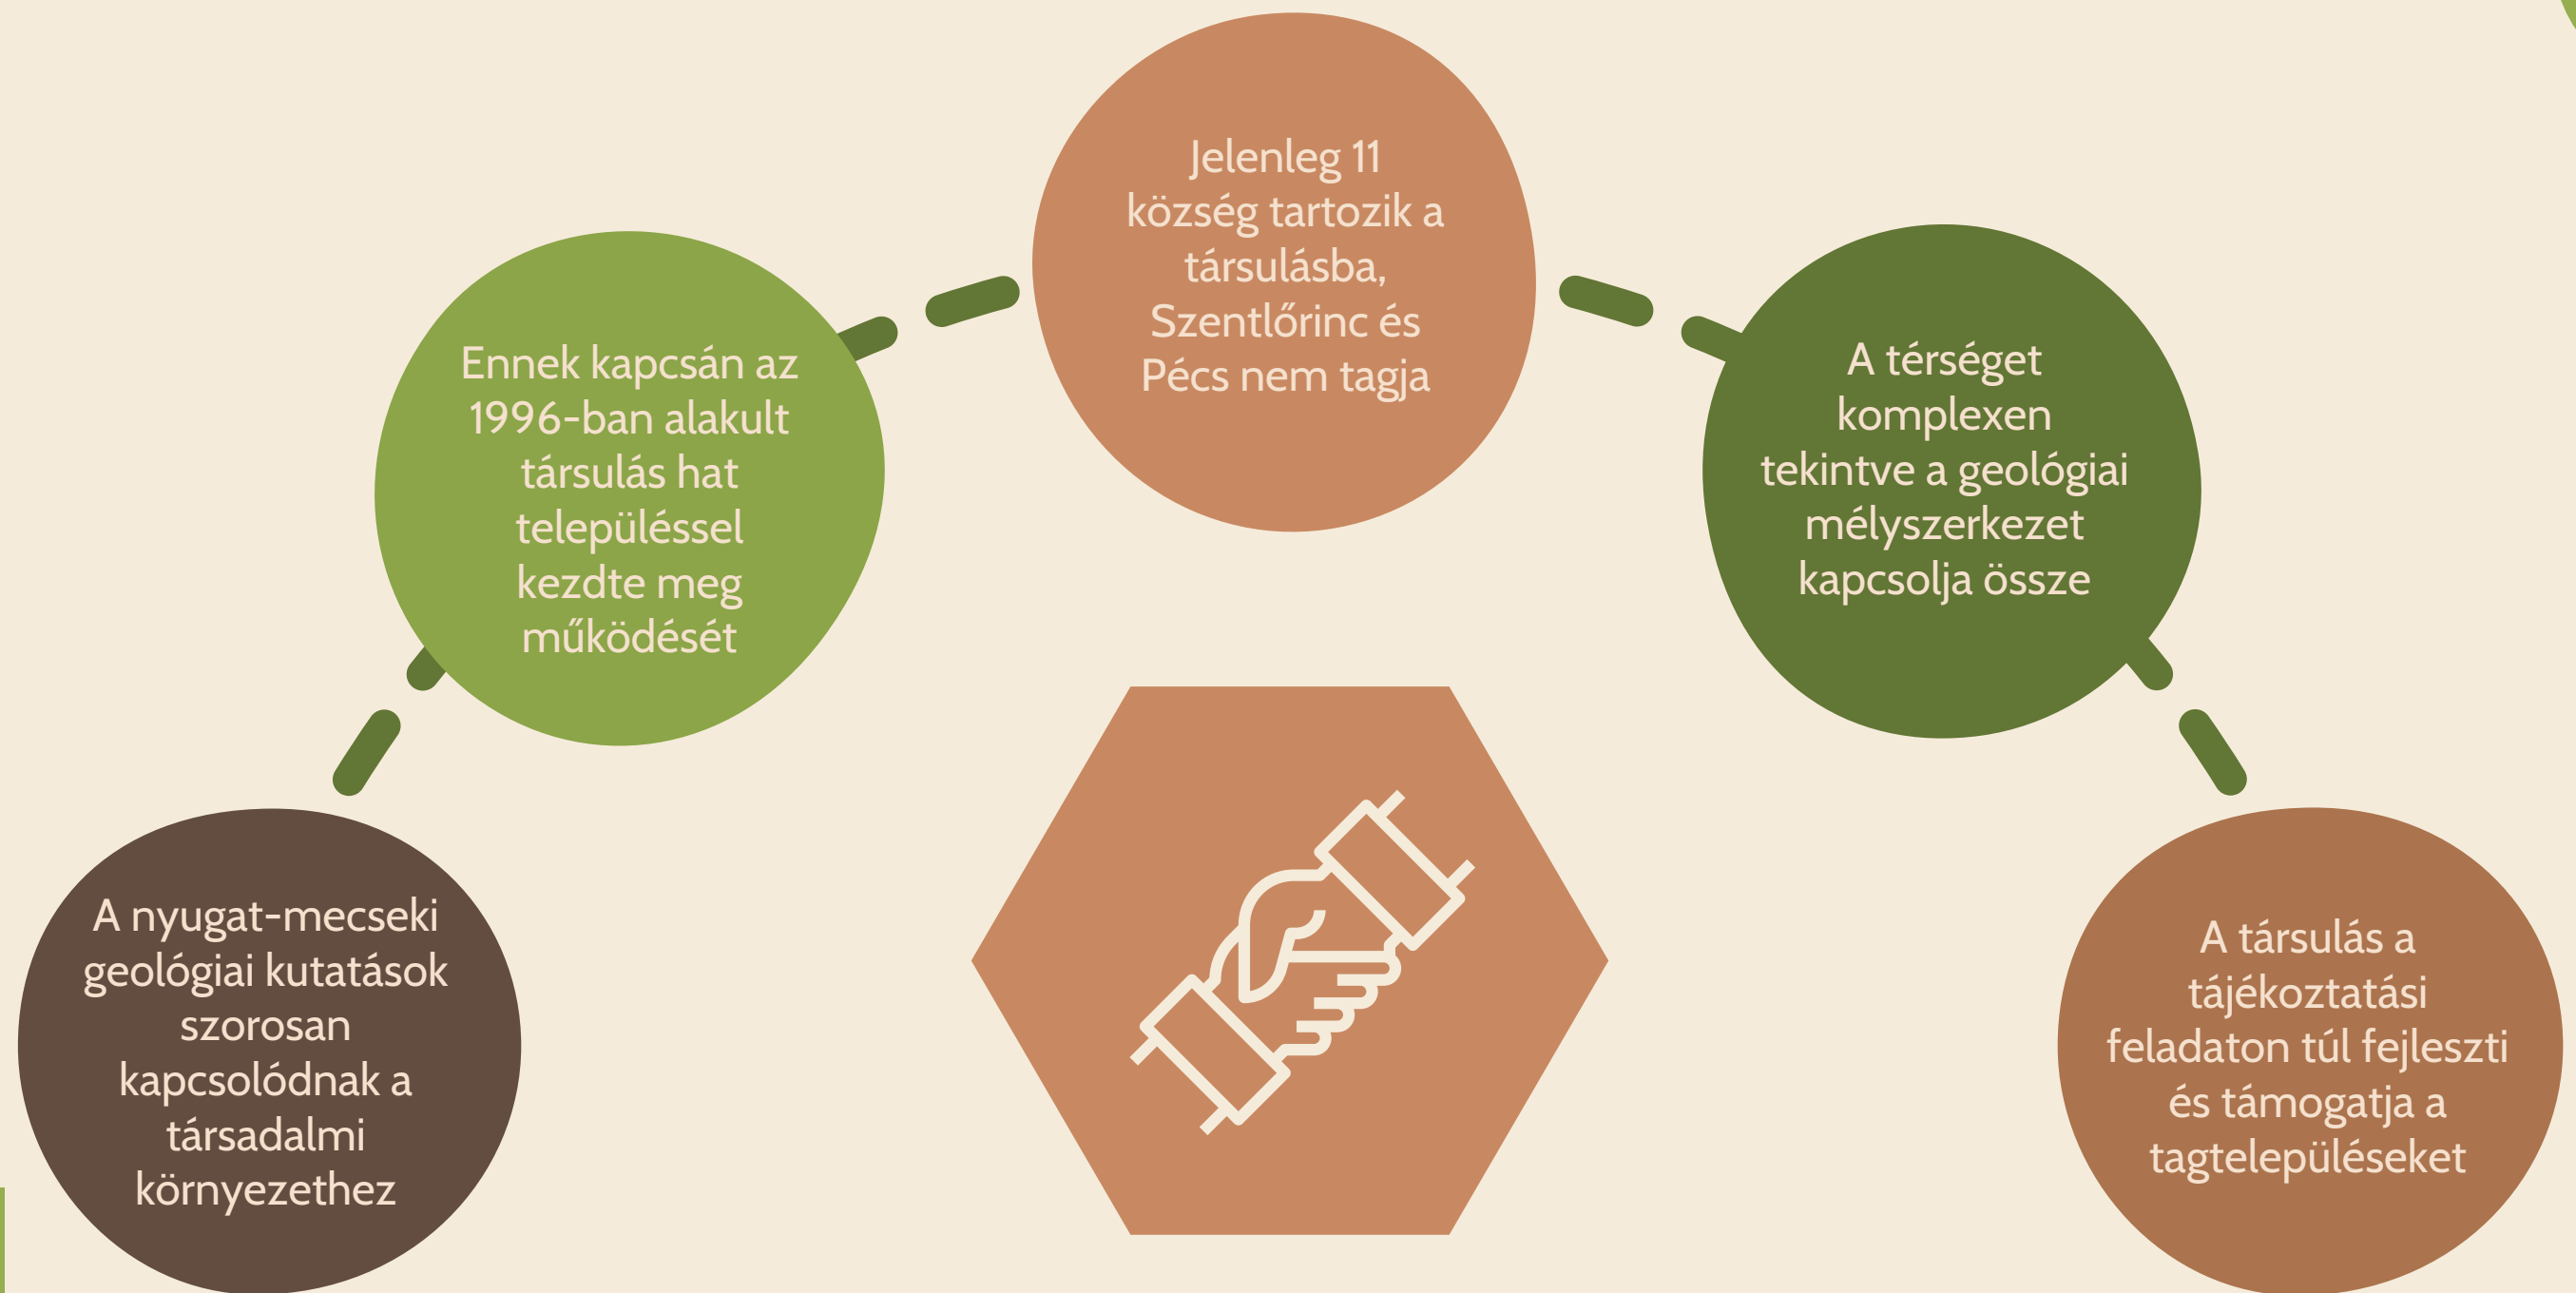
A nyugat-mecseki geológiai kutatások szorosan kapcsolódnak a társadalmi környezethez

Ennek kapcsán az 1996-ban alakult társulás hat településsel kezdte meg működését

Jelenleg 11 község tartozik a társulásba, Szentlőrinc és Pécs nem tagja

A térséget komplexen tekintve a geológiai mélyszerkezet kapcsolja össze

A társulás a tájékoztatási feladaton túl fejleszti és támogatja a tagtelepüléseket